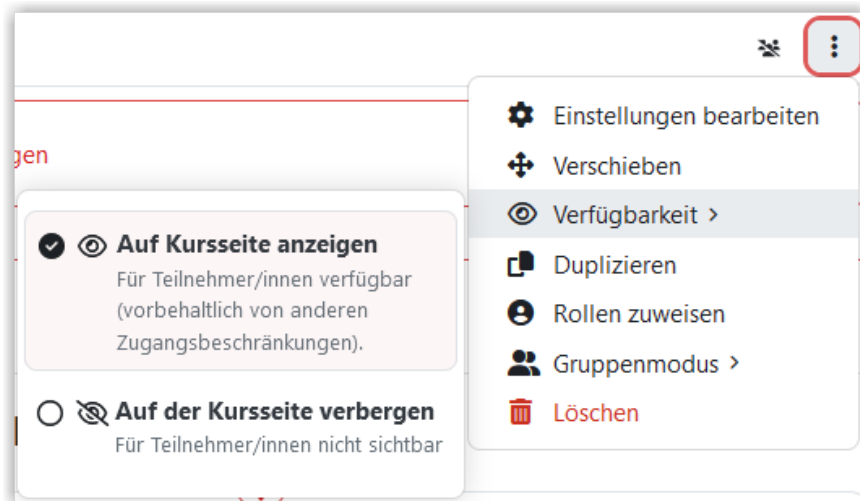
gen

Einstellungen bearbeiten
Verschieben
Verfügbarkeit >
Duplizieren
Rollen zuweisen
Gruppenmodus >
Löschen

Auf Kursseite anzeigen
Für Teilnehmer/innen verfügbar (vorbehaltlich von anderen Zugangsbeschränkungen).

Auf der Kursseite verbergen
Für Teilnehmer/innen nicht sichtbar